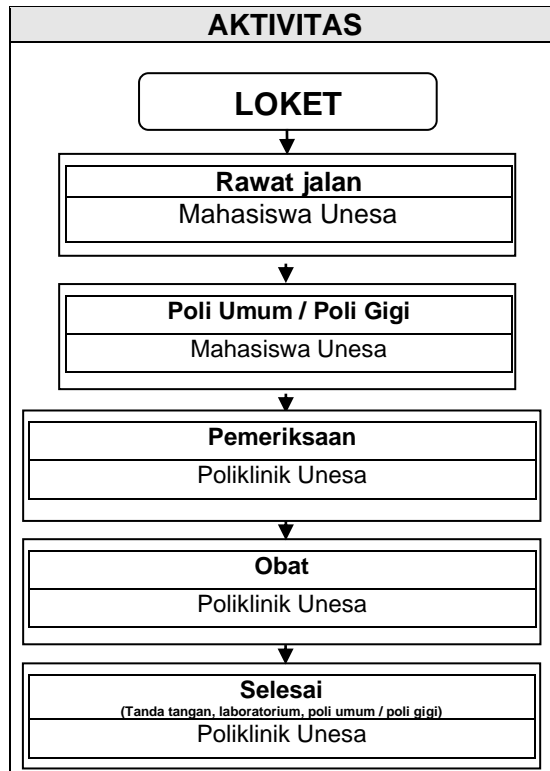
AKTIVITAS

LOKET

Rawat jalan
Mahasiswa Unesa

Poli Umum / Poli Gigi
Mahasiswa Unesa

Pemeriksaan
Poliklinik Unesa

Obat
Poliklinik Unesa

Selesai
(Tanda tangan, laboratorium, poli umum / poli gigi)
Poliklinik Unesa